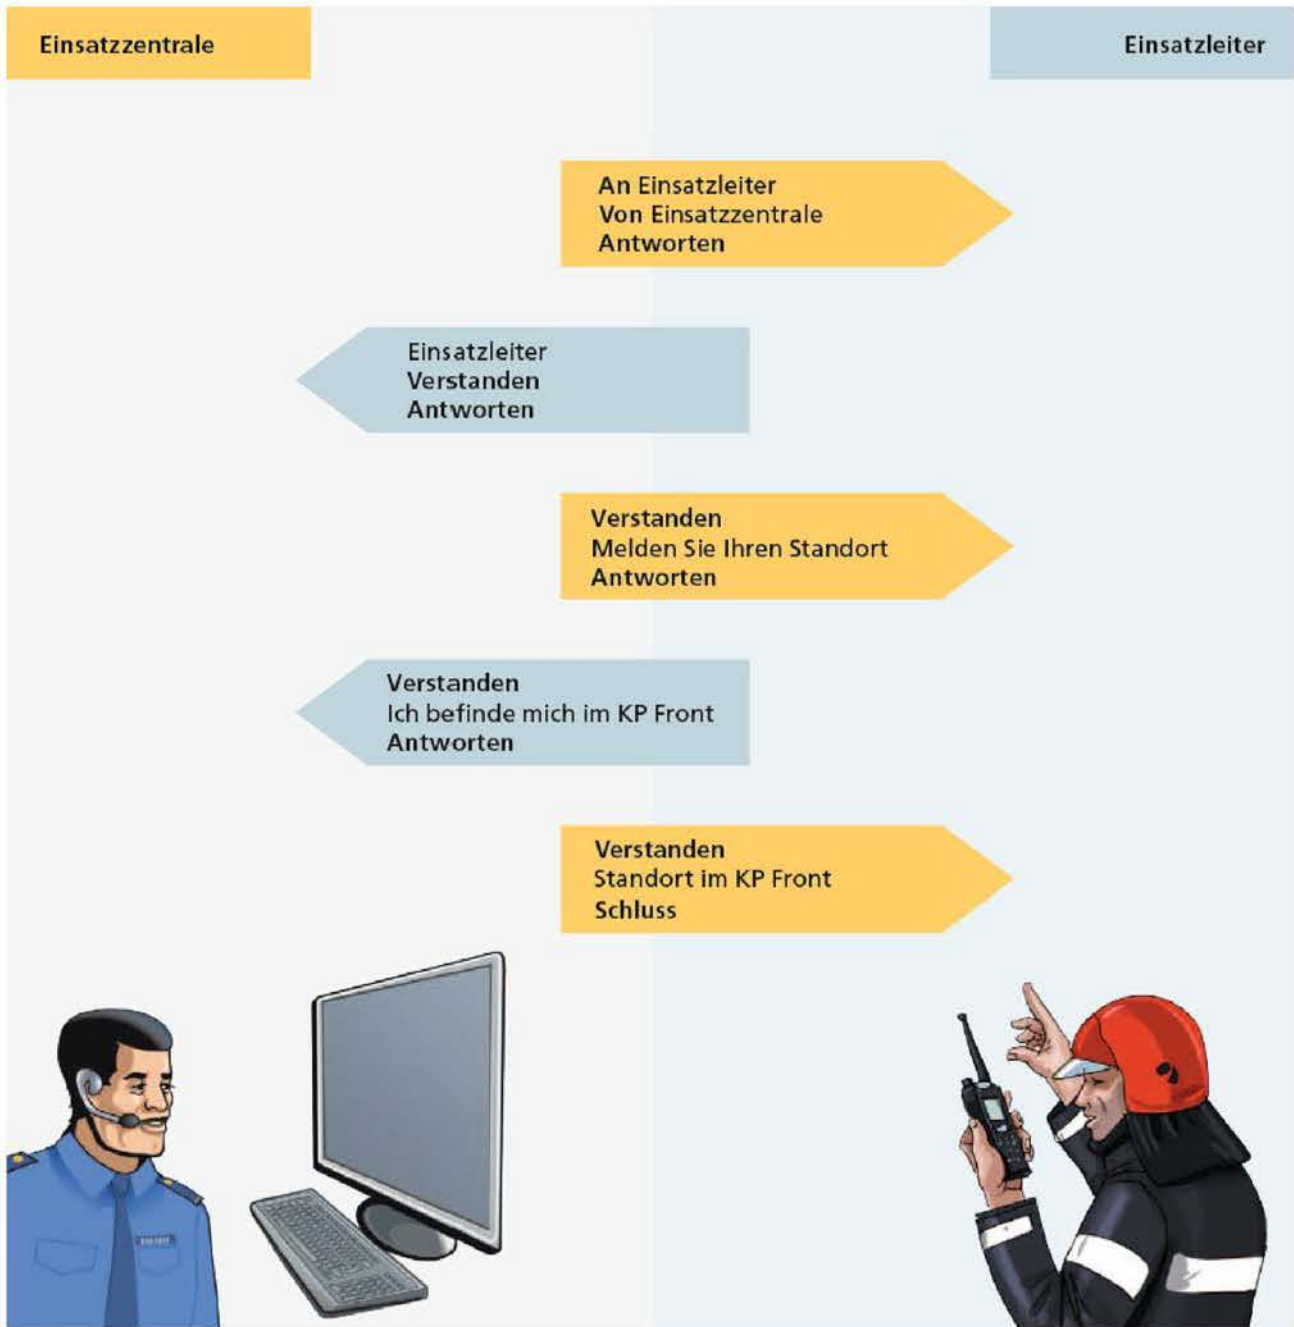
Einsatzzentrale

Einsatzleiter

An Einsatzleiter
Von Einsatzzentrale
Antworten

Einsatzleiter
Verstanden
Antworten

Verstanden
Melden Sie Ihren Standort
Antworten

Verstanden
Ich befinde mich im KP Front
Antworten

Verstanden
Standort im KP Front
Schluss